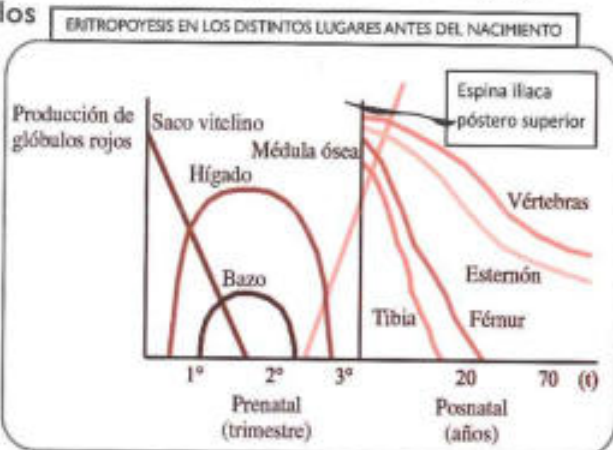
los

ERITROPOYESIS EN LOS DISTINTOS LUGARES ANTES DEL NACIMIENTO

Producción de glóbulos rojos

Saco vitelino

Médula ósea

Hígado

Bazo

Espina ilíaca póstero superior

Vértebras

Esternón

Tibia

Fémur

1°

2°

3°

20

70

(t)

Prenatal (trimestre)

Posnatal (años)